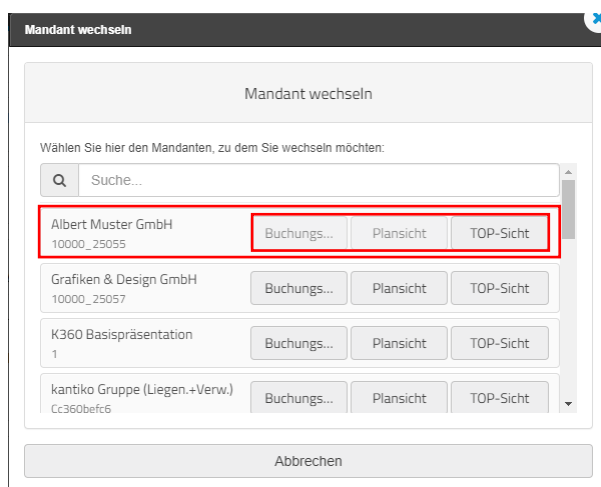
Mandant wechseln

Mandant wechseln

Wählen Sie hier den Mandanten, zu dem Sie wechseln möchten:

Suche...

Albert Muster GmbH
10000_25055
Buchungs... Plansicht TOP-Sicht

Grafiken & Design GmbH
10000_25057
Buchungs... Plansicht TOP-Sicht

K360 Basispräsentation
1
Buchungs... Plansicht TOP-Sicht

kantiko Gruppe (Liegen.+Verw.)
Cc360befc6
Buchungs... Plansicht TOP-Sicht

Abbrechen